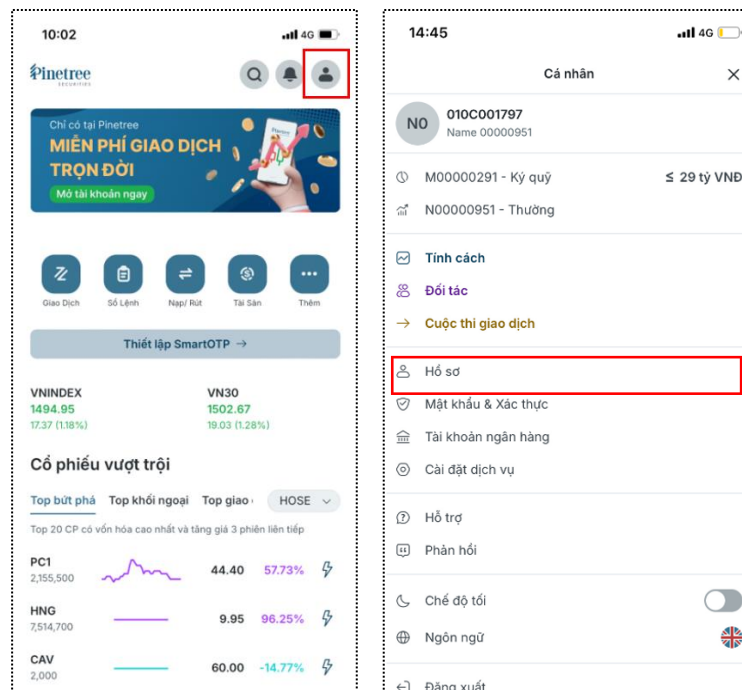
10:02

4G

Pinetree SECURITIES

Chỉ có tại Pinetree
MIỄN PHÍ GIAO DỊCH TRỌN ĐỜI
Mở tài khoản ngay

Pinetree

Giao Dịch
Sổ Lệnh
Nạp/ Rút
Tài Sản
Thêm

Thiết lập SmartOTP →

VNINDEX
1494.95
17.37 (1.18%)

VN30
1502.67
19.03 (1.28%)

Cổ phiếu vượt trội

Top bứt phá
Top khối ngoại
Top giao
HOSE

Top 20 CP có vốn hóa cao nhất và tăng giá 3 phiên liên tiếp

| | | | |
|---|---|---|---|
| PC1 2,155,500 | 44.40 | 57.73% | |
| HNG 7,514,700 | 9.95 | 96.25% | |
| CAV 2,000 | 60.00 | -14.77% | |

14:45

4G

Cá nhân

×

N0
010C001797
Name 00000951

M00000291 - Ký quỹ
≤ 29 tỷ VNĐ

N00000951 - Thường

Tính cách

Đối tác

Cuộc thi giao dịch

Hồ sơ

Mật khẩu & Xác thực

Tài khoản ngân hàng

Cài đặt dịch vụ

Hỗ trợ

Phản hồi

Chế độ tối

Ngôn ngữ

Đăng xuất